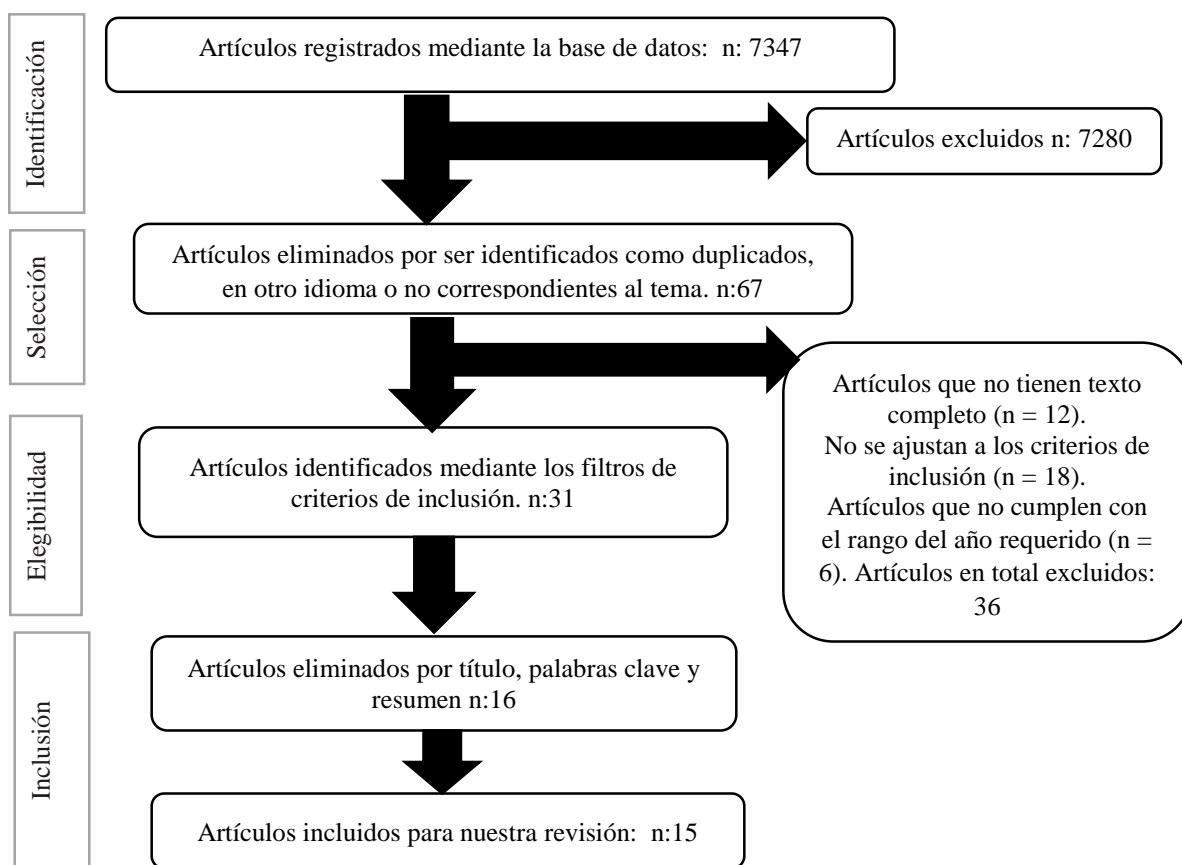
Identificación

Artículos registrados mediante la base de datos: n: 7347

Artículos excluidos n: 7280

Selección

Artículos eliminados por ser identificados como duplicados, en otro idioma o no correspondientes al tema. n:67

Artículos que no tienen texto completo (n = 12). No se ajustan a los criterios de inclusión (n = 18). Artículos que no cumplen con el rango del año requerido (n = 6). Artículos en total excluidos: 36

Elegibilidad

Artículos identificados mediante los filtros de criterios de inclusión. n:31

Inclusión

Artículos eliminados por título, palabras clave y resumen n:16

Artículos incluidos para nuestra revisión: n:15